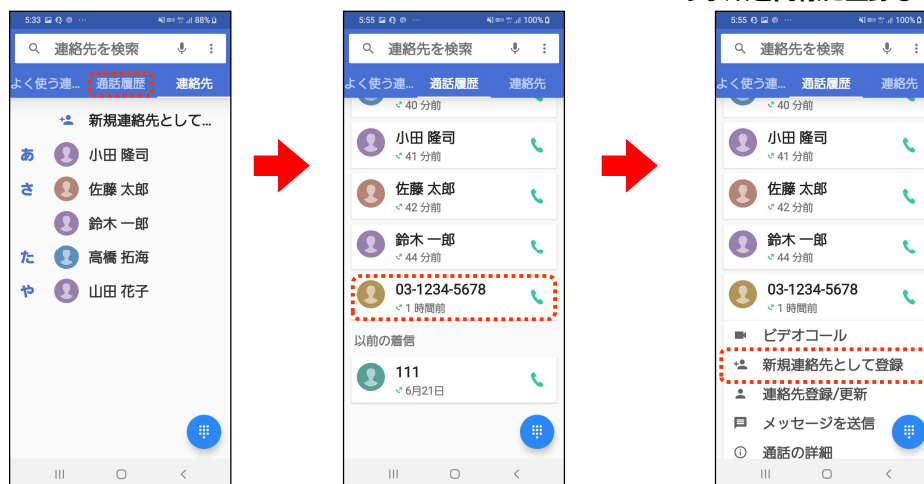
5:33 88%
連絡先を検索
よく使う連... 通話履歴 連絡先
新規連絡先として...
あ 小田 隆司
さ 佐藤 太郎
鈴木 一郎
た 高橋 拓海
や 山田 花子

5:55 100%
連絡先を検索
よく使う連... 通話履歴 連絡先
40 分前
小田 隆司
41 分前
佐藤 太郎
42 分前
鈴木 一郎
44 分前
03-1234-5678
1 時間前
以前の着信
111
6月21日

5:55 100%
連絡先を検索
よく使う連... 通話履歴 連絡先
40 分前
小田 隆司
41 分前
佐藤 太郎
42 分前
鈴木 一郎
44 分前
03-1234-5678
1 時間前
ビデオコール
新規連絡先として登録
連絡先登録/更新
メッセージを送信
通話の詳細